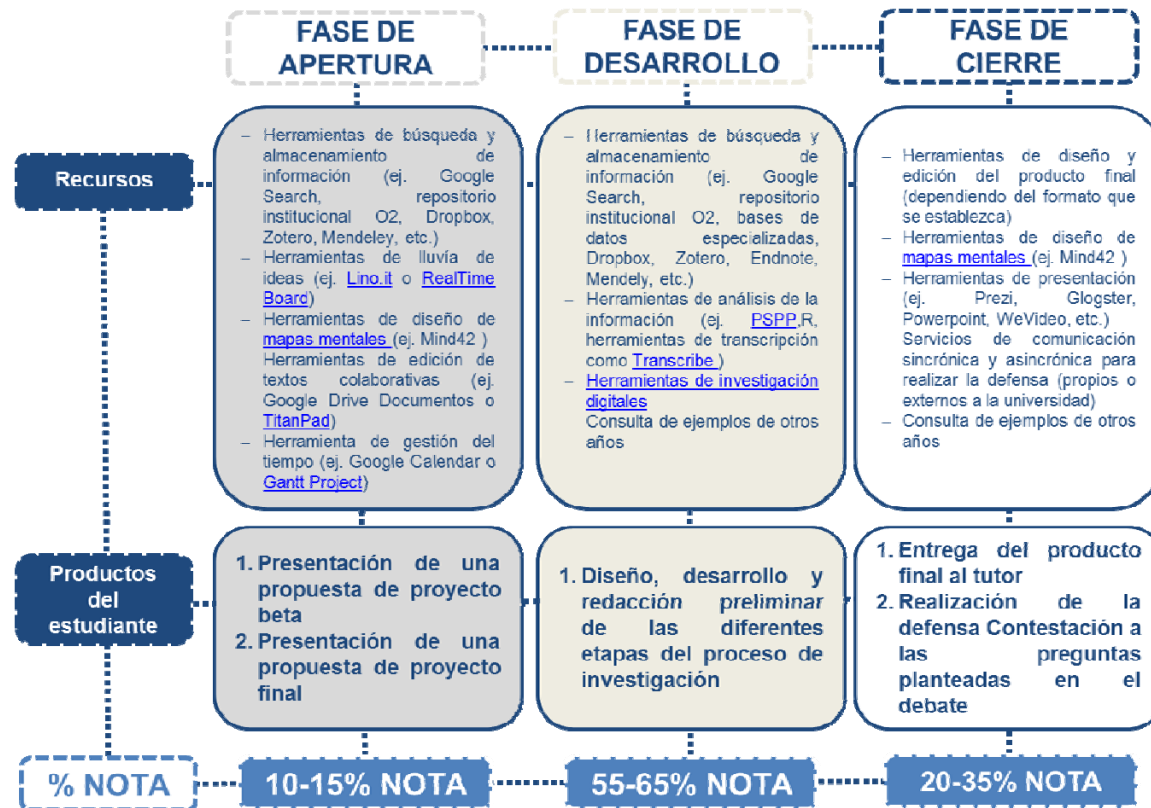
FASE DE APERTURA

FASE DE DESARROLLO

FASE DE CIERRE

Recursos

– Herramientas de búsqueda y almacenamiento de información (ej. Google Search, repositorio institucional O2, Dropbox, Zotero, Mendeley, etc.)
– Herramientas de lluvía de ideas (ej. Lino.it o RealTime Board)
– Herramientas de diseño de mapas mentales (ej. Mind42 )
Herramientas de edición de textos colaborativas (ej. Google Drive Documentos o TitanPad)
– Herramienta de gestión del tiempo (ej. Google Calendar o Gantt Project)

– Herramientas de búsqueda y almacenamiento de información (ej. Google Search, repositorio institucional O2, bases de datos especializadas, Dropbox, Zotero, Endnote, Mendely, etc.)
– Herramientas de análisis de la información (ej. PSPP,R, herramientas de transcripción como Transcribe )
– Herramientas de investigación digitales
Consulta de ejemplos de otros años

– Herramientas de diseño y edición del producto final (dependiendo del formato que se establezca)
– Herramientas de diseño de mapas mentales (ej. Mind42 )
– Herramientas de presentación (ej. Prezi, Glogster, Powerpoint, WeVideo, etc.)
Servicios de comunicación sincrónica y asincrónica para realizar la defensa (propios o externos a la universidad)
– Consulta de ejemplos de otros años

Productos del estudiante

1. Presentación de una propuesta de proyecto beta
2. Presentación de una propuesta de proyecto final

1. Diseño, desarrollo y redacción preliminar de las diferentes etapas del proceso de investigación

1. Entrega del producto final al tutor
2. Realización de la defensa Contestación a las preguntas planteadas en el debate

% NOTA

10-15% NOTA

55-65% NOTA

20-35% NOTA